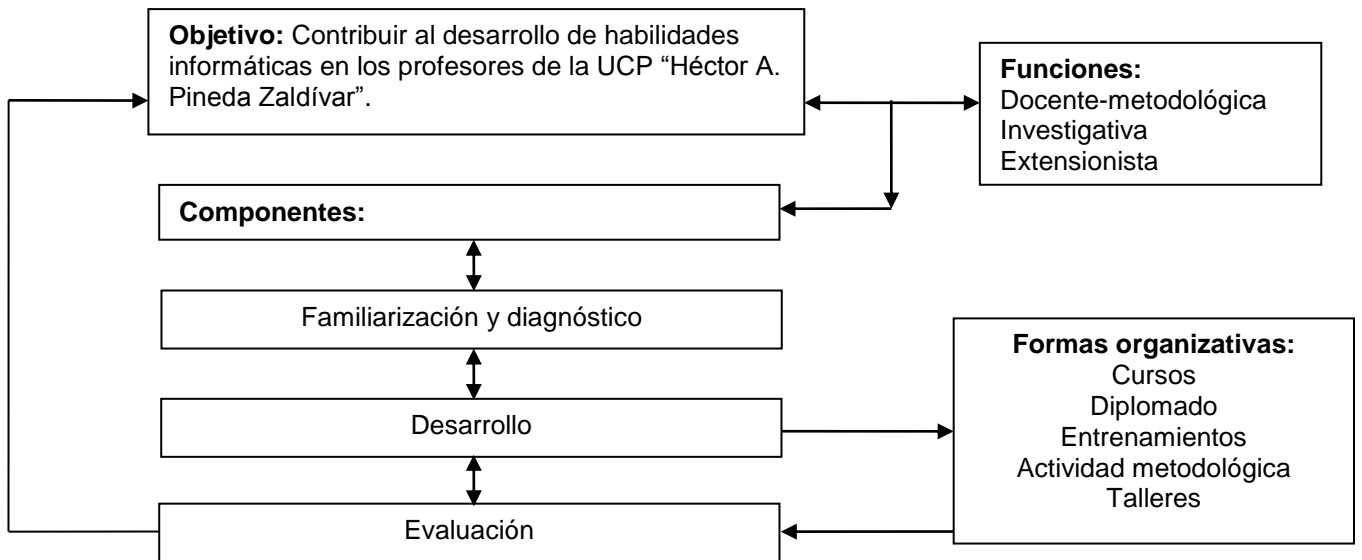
**Objetivo:** Contribuir al desarrollo de habilidades informáticas en los profesores de la UCP "Héctor A. Pineda Zaldívar".

**Funciones:**
Docente-metodológica
Investigativa
Extensionista

**Componentes:**

Familiarización y diagnóstico

Desarrollo

Evaluación

**Formas organizativas:**
Cursos
Diplomado
Entrenamientos
Actividad metodológica
Talleres